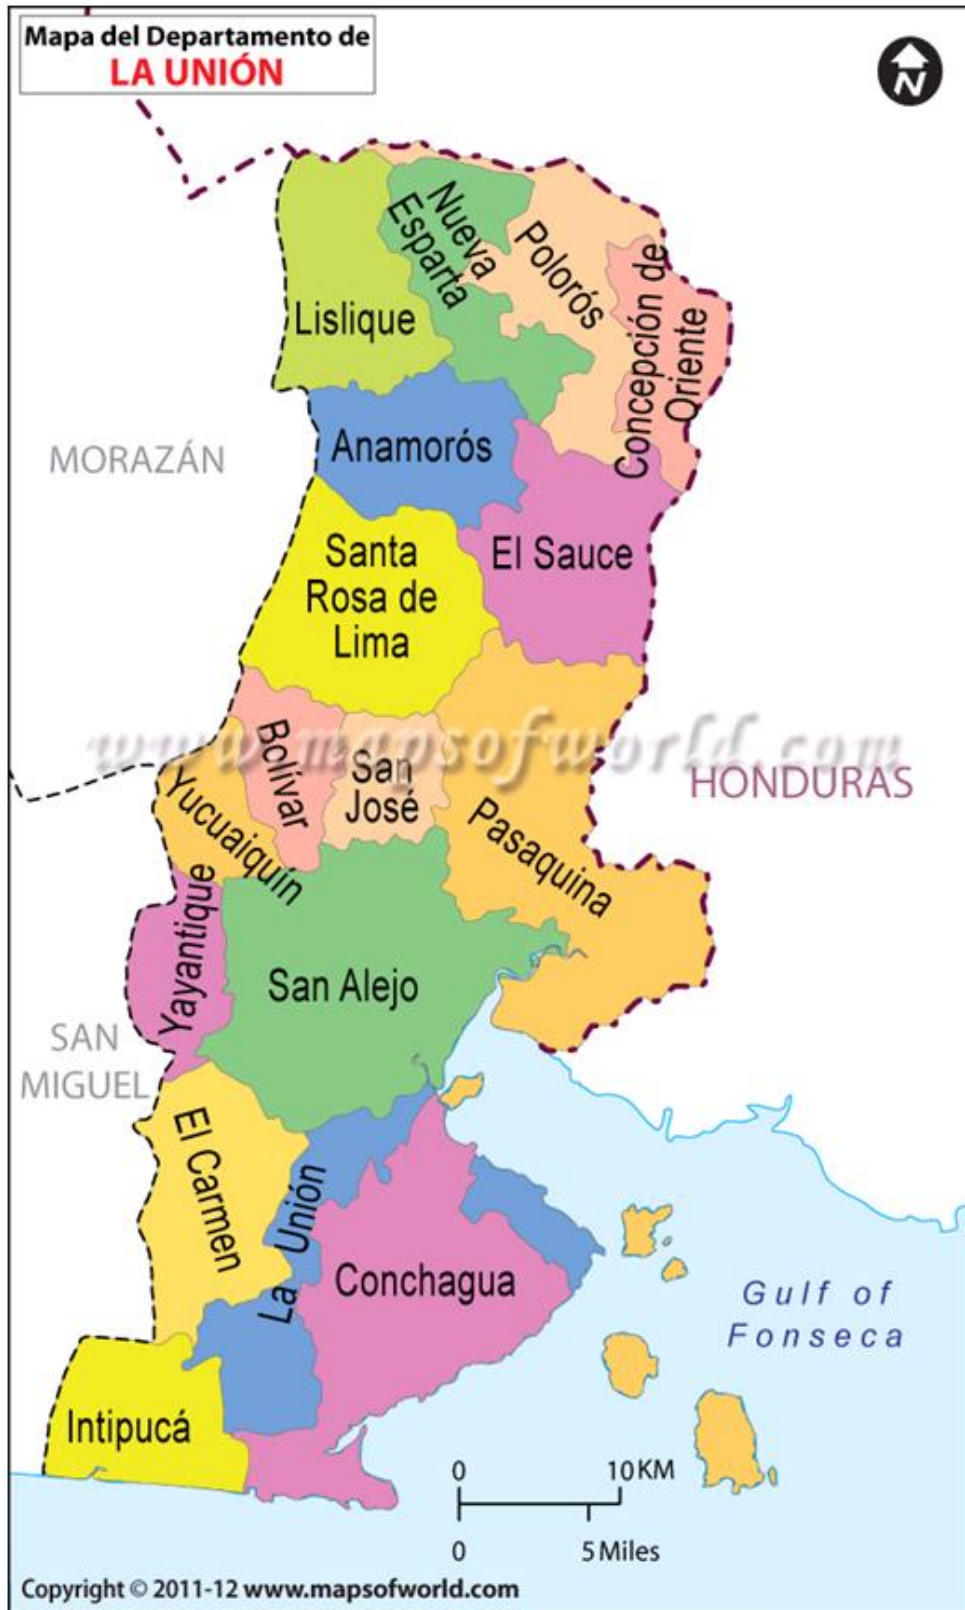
Mapa del Departamento de
LA UNIÓN

N

Nueva Esparta
Polorós
Concepción de Oriente
Lislique
MORAZÁN
Anamorós
Santa Rosa de Lima
El Sauce
www.mapsofworld.com
Bolívar
San José
HONDURAS
Yucuaiquín
Pasaquina
Yayantique
San Alejo
SAN MIGUEL
El Carmen
La Unión
Conchagua
Gulf of Fonseca
Intipucá
0
10KM
0
5Miles

Copyright © 2011-12 www.mapsofworld.com